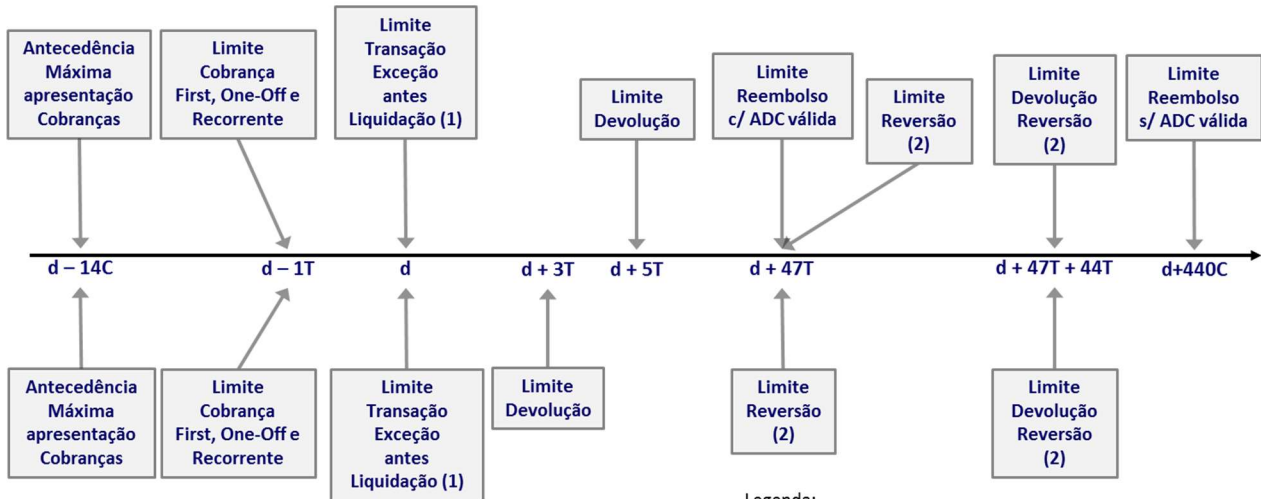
Antecedência Máxima apresentação Cobranças

Limite Cobrança First, One-Off e Recorrente

Limite Transação Exceção antes Liquidação (1)

Limite Devolução

Limite Reembolso c/ ADC válida

Limite Reversão (2)

Limite Devolução Reversão (2)

Limite Reembolso s/ ADC válida

d – 14C

d – 1T

d

d + 3T

d + 5T

d + 47T

d + 47T + 44T

d+440C

Antecedência Máxima apresentação Cobranças

Limite Cobrança First, One-Off e Recorrente

Limite Transação Exceção antes Liquidação (1)

Limite Devolução

Limite Reversão (2)

Limite Devolução Reversão (2)

Legenda: